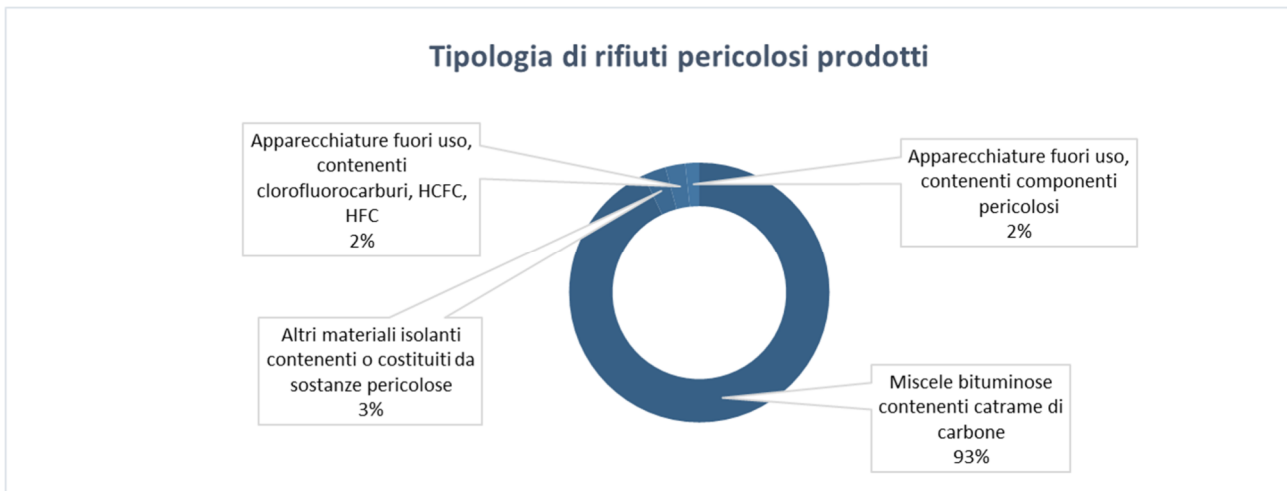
Tipologia di rifiuti pericolosi prodotti

Apparecchiature fuori uso, contenenti clorofluorocarburi, HCFC, HFC
2%

Apparecchiature fuori uso, contenenti componenti pericolosi
2%

Altri materiali isolanti contenenti o costituiti da sostanze pericolose
3%

Miscele bituminose contenenti catrame di carbone
93%